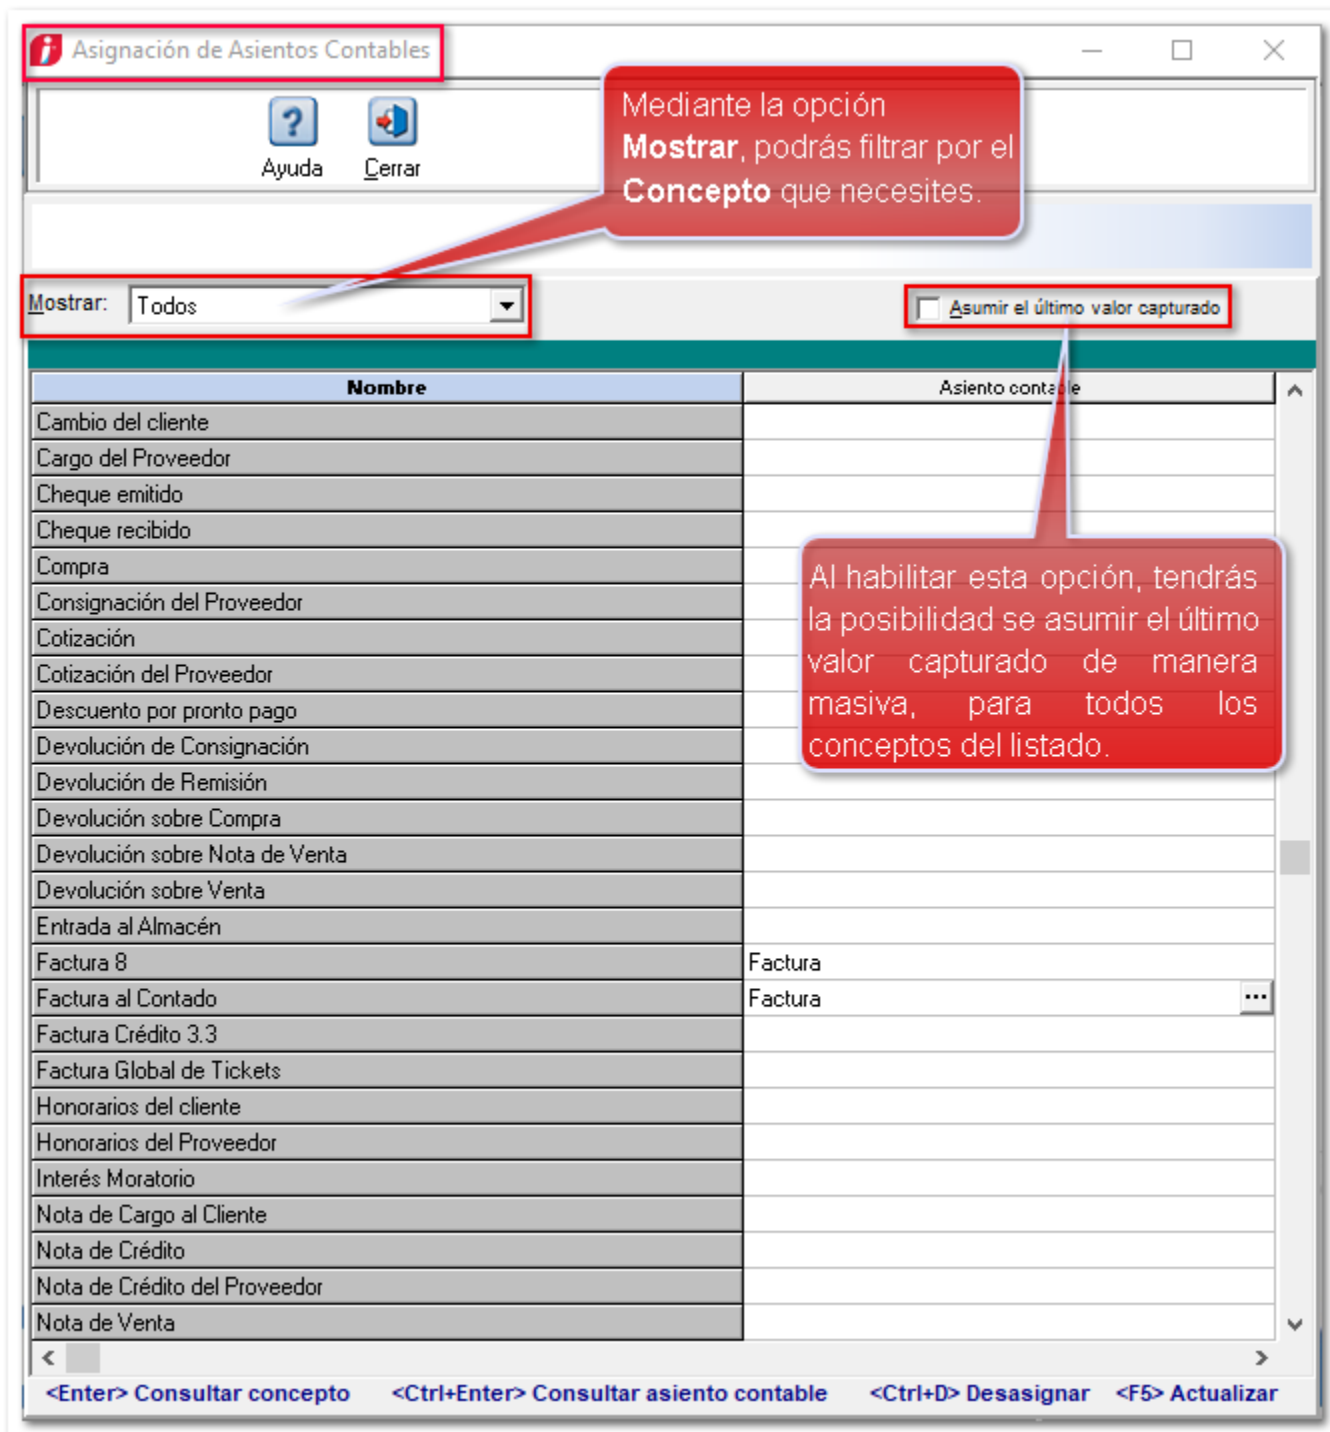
Asignación de Asientos Contables

Ayuda

Cerrar

Mediante la opción **Mostrar**, podrás filtrar por el **Concepto** que necesites.

Mostrar: Todos

Asumir el último valor capturado

| Nombre | Asiento contable |
|---|---|
| Cambio del cliente | |
| Cargo del Proveedor | |
| Cheque emitido | |
| Cheque recibido | |
| Compra | |
| Consignación del Proveedor | |
| Cotización | |
| Cotización del Proveedor | |
| Descuento por pronto pago | |
| Devolución de Consignación | |
| Devolución de Remisión | |
| Devolución sobre Compra | |
| Devolución sobre Nota de Venta | |
| Devolución sobre Venta | |
| Entrada al Almacén | |
| Factura 8 | Factura |
| Factura al Contado | Factura |
| Factura Crédito 3.3 | |
| Factura Global de Tickets | |
| Honorarios del cliente | |
| Honorarios del Proveedor | |
| Interés Moratorio | |
| Nota de Cargo al Cliente | |
| Nota de Crédito | |
| Nota de Crédito del Proveedor | |
| Nota de Venta | |

Al habilitar esta opción, tendrás la posibilidad se asumir el último valor capturado de manera masiva, para todos los conceptos del listado.

<Enter> Consultar concepto <Ctrl+Enter> Consultar asiento contable <Ctrl+D> Desasignar <F5> Actualizar